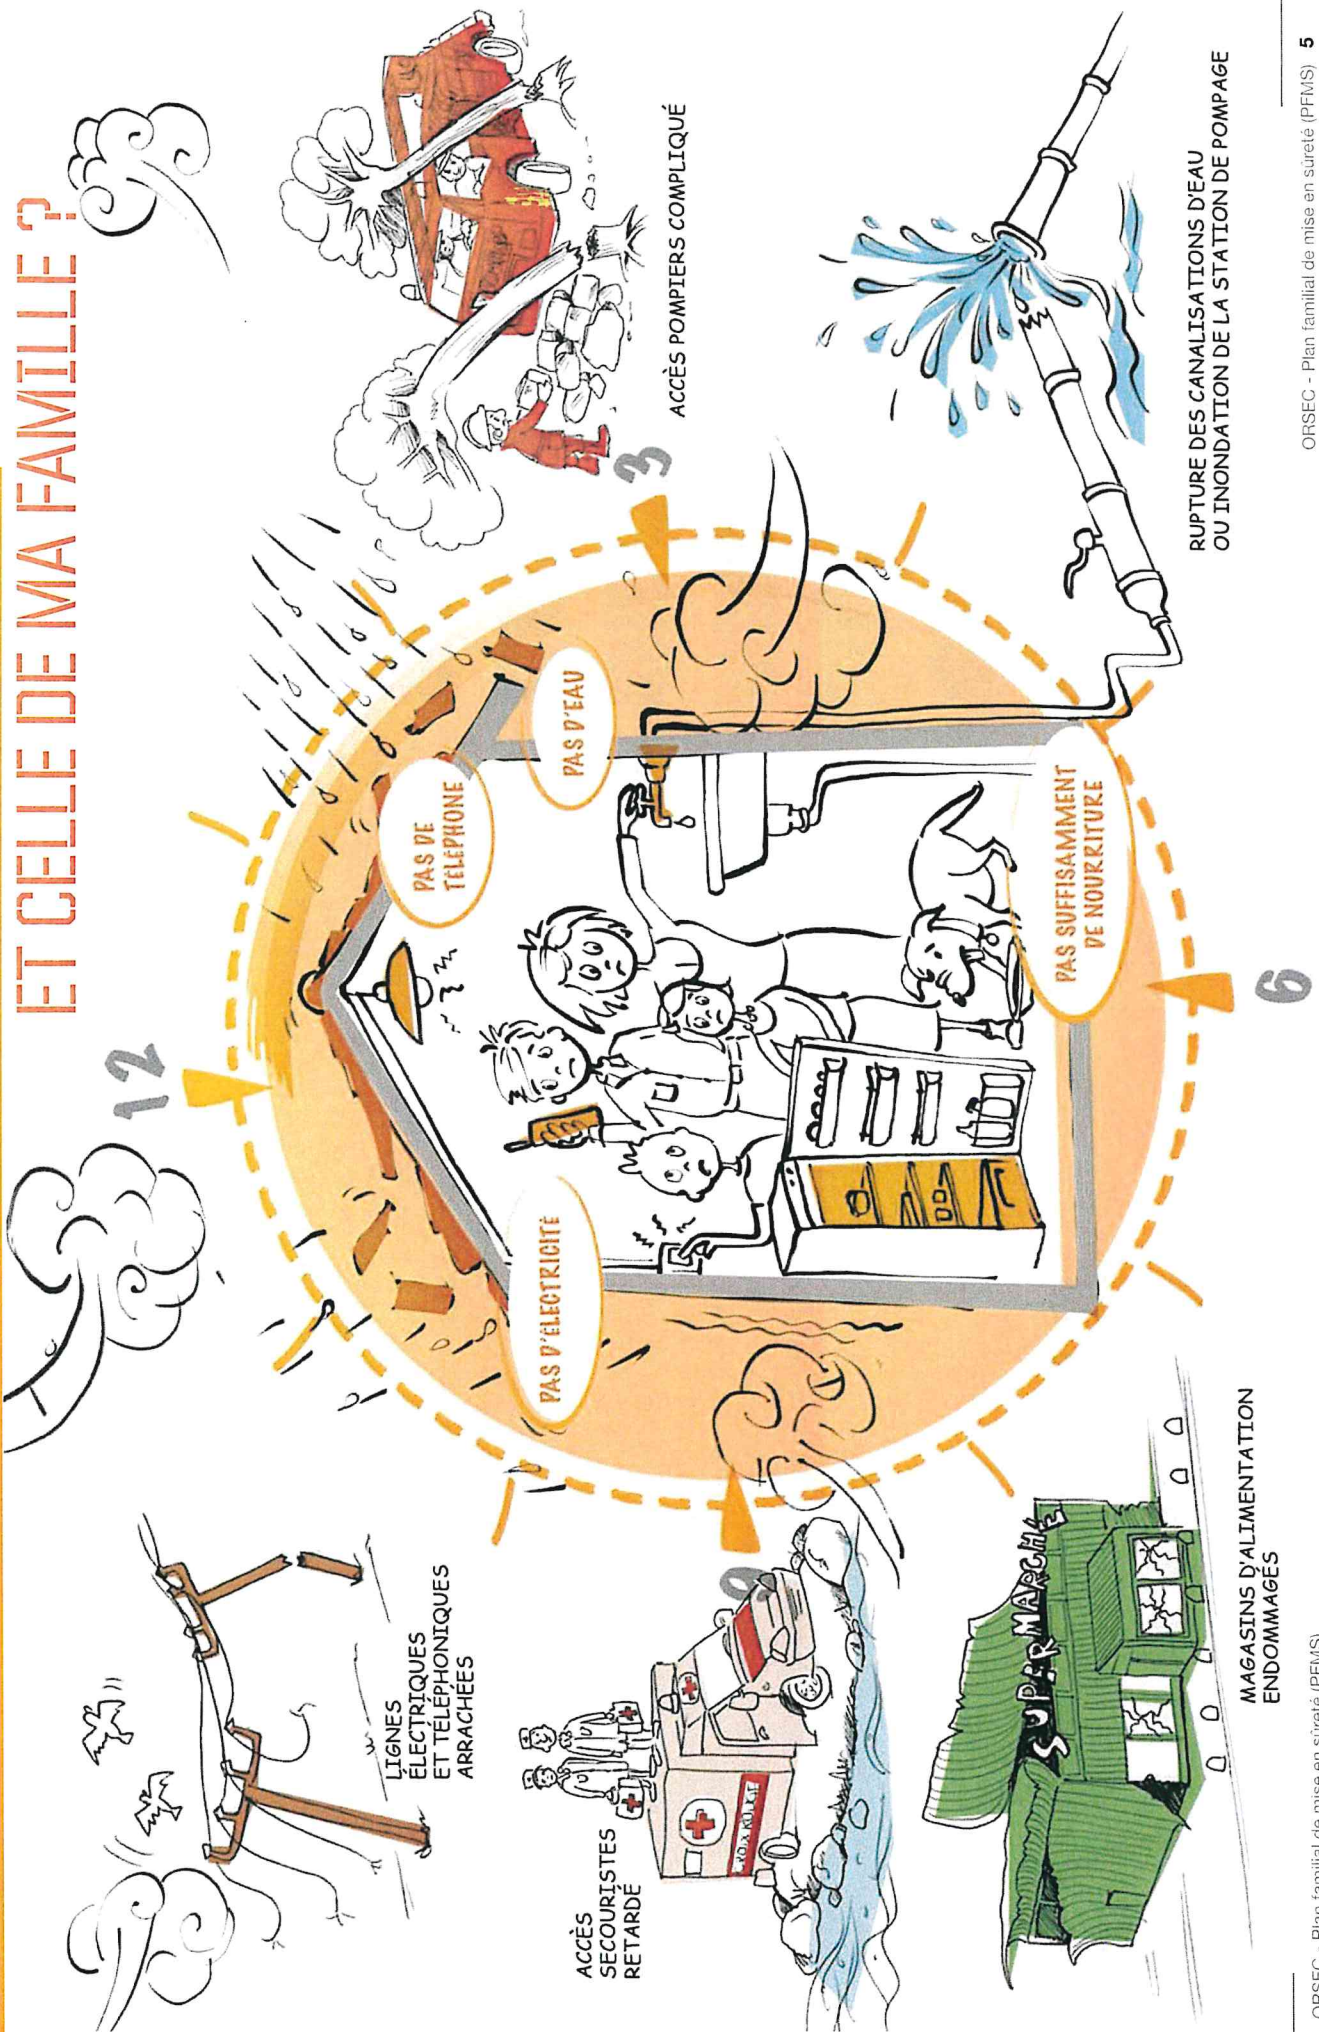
ET CELLE DE MA FAMILLE ?

12

3

6

9

PAS D'ELECTRICITE

PAS DE TELEPHONE

PAS D'EAU

PAS SUFFISAMMENT DE NOURRITURE

ACCÈS POMPIERS COMPLIQUÉ

RUPTURE DES CANALISATIONS D'EAU OU INONDATION DE LA STATION DE POMPAGE

LIGNES ÉLECTRIQUES ET TÉLÉPHONIQUES ARRACHÉES

ACCÈS SECOURISTES RETARDÉ

CROIX ROUGE

SUPERMARCHÉ

MAGASINS D'ALIMENTATION ENDOMMAGÉS

ORSEC - Plan familial de mise en sûreté (PFMS) 5

ORSEC - Plan familial de mise en sûreté (PFMS)